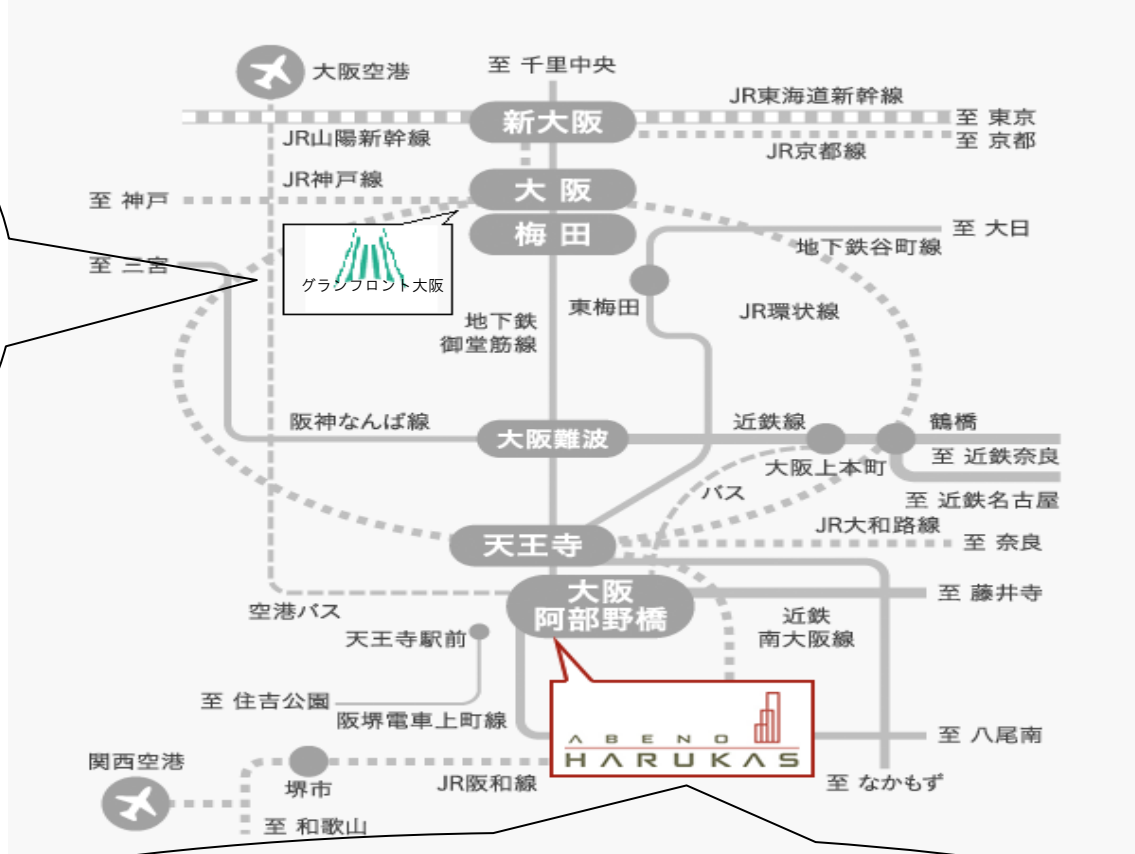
大阪空港
至 千里中央
JR東海道新幹線
新大阪
至 東京
JR山陽新幹線
至 京都
JR京都線
JR神戸線
大阪
至 神戸
梅田
至 大日
地下鉄谷町線
至 三宮
グランフロント大阪
東梅田
地下鉄
御堂筋線
JR環状線
阪神なんば線
近鉄線
鶴橋
大阪難波
至 近鉄奈良
大阪上本町
バス
至 近鉄名古屋
JR大和路線
天王寺
至 奈良
大阪
阿部野橋
至 藤井寺
空港バス
近鉄
南大阪線
天王寺駅前
至 住吉公園
阪堺電車上町線
ABENO
HARUKAS
至 八尾南
関西空港
堺市
JR阪和線
至 なかもず
至 和歌山